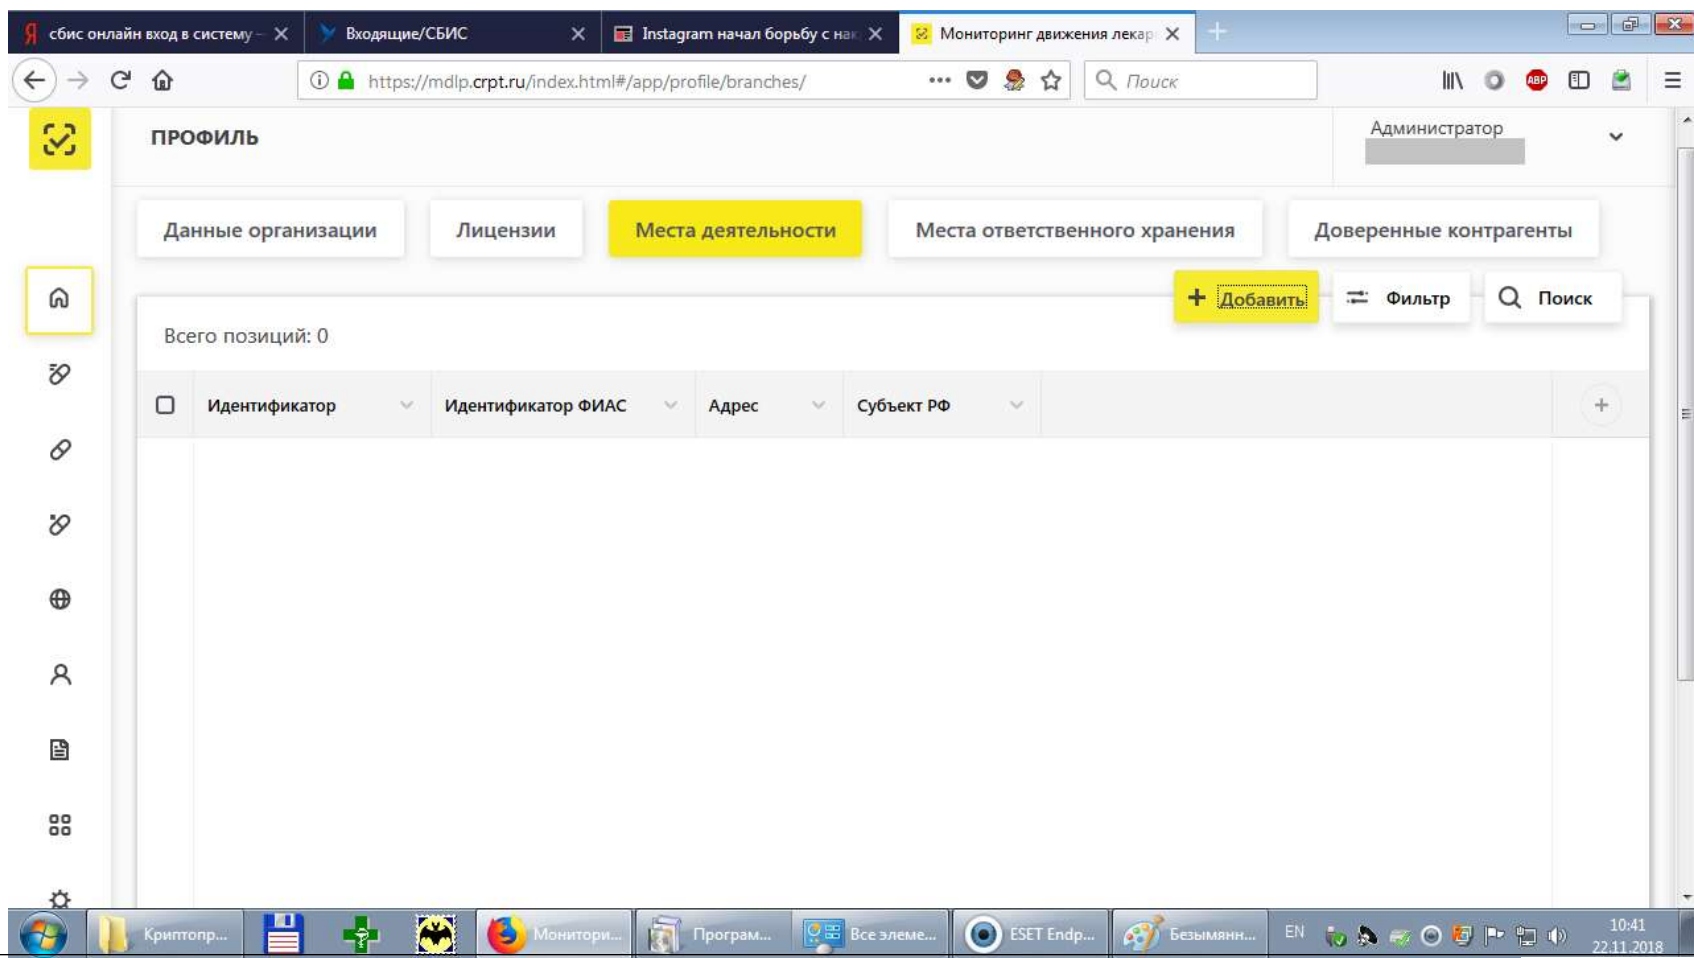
сбис онлайн вход в систему –
Входящие/СБИС
Instagram начал борьбу с нак
Мониторинг движения лекар

https://mdlp.crpt.ru/index.html#/app/profile/branches/

Поиск

ПРОФИЛЬ

Администратор

Данные организации
Лицензии
Места деятельности
Места ответственного хранения
Доверенные контрагенты

+ Добавить
Фильтр
Поиск

Всего позиций: 0

| | Идентификатор | Идентификатор ФИАС | Адрес | Субъект РФ | + |
|---|---|---|---|---|---|

Криптопр...
Монитори...
Програм...
Все элеме...
ESET Endp...
Безымянн...
EN
10:41
22.11.2018